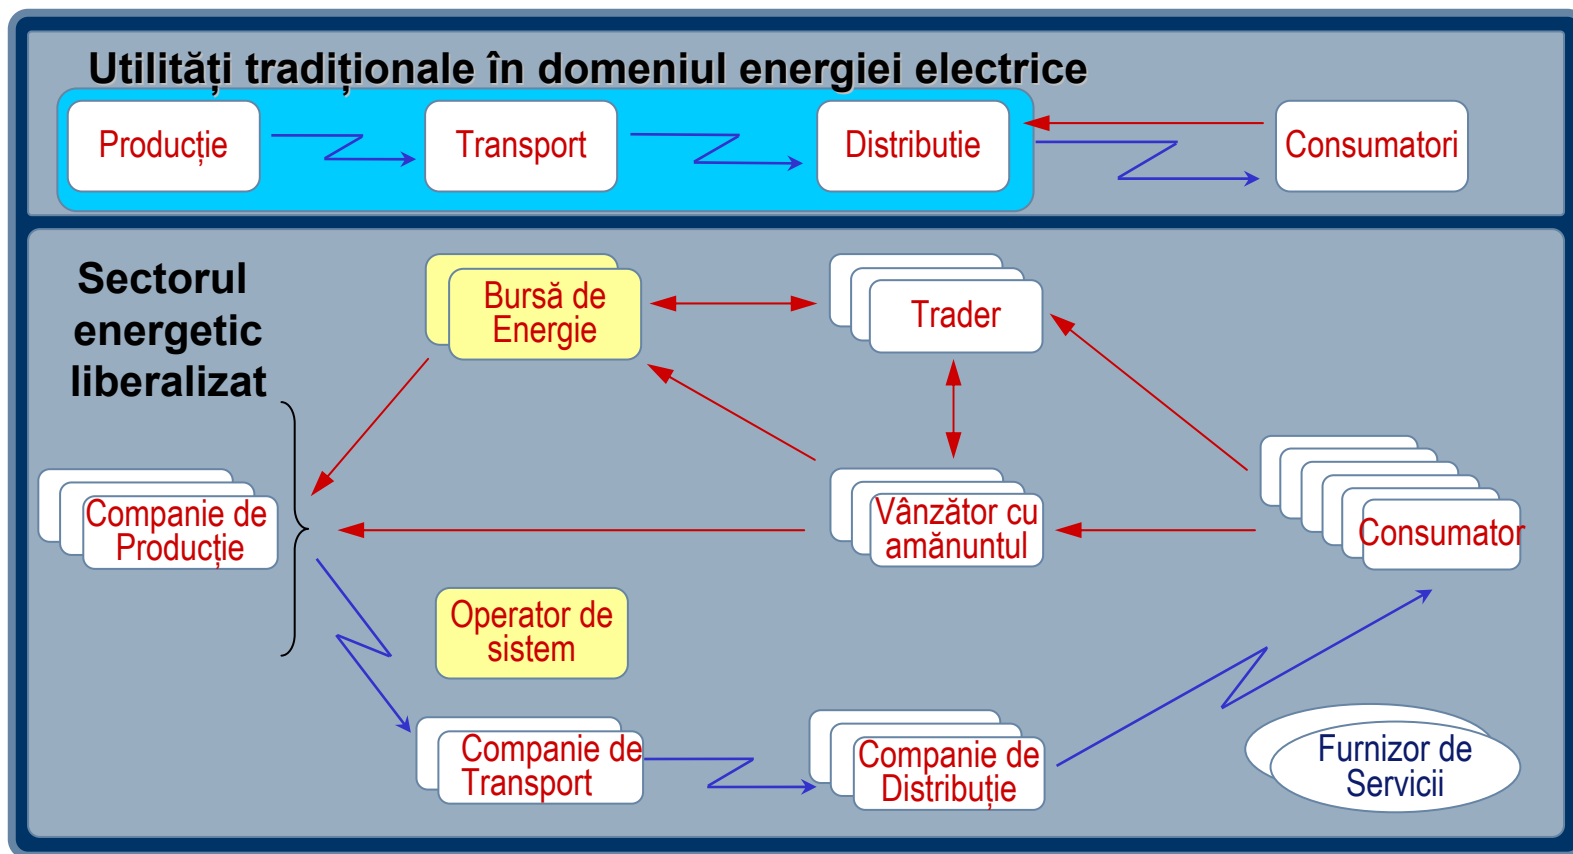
Utilități tradiționale în domeniul energiei electrice

Producție

Transport

Distributie

Consumatori

Sectorul energetic liberalizat

Bursă de Energie

Trader

Companie de Producție

Vânzător cu amănuntul

Consumator

Operator de sistem

Companie de Transport

Companie de Distribuție

Furnizor de Servicii